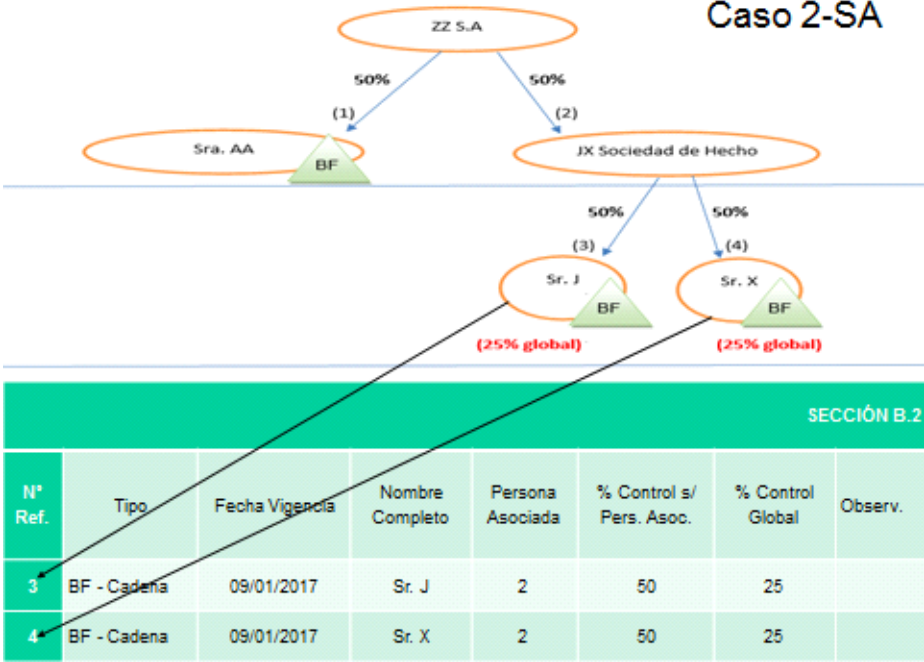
Caso 2-SA

ZZ S.A

50%

50%

(1)

(2)

Sra. AA

BF

JX Sociedad de Hecho

50%

50%

(3)

(4)

Sr. J

BF

Sr. X

BF

(25% global)

(25% global)

SECCIÓN B.2

| N° Ref. | Tipo | Fecha Vigencia | Nombre Completo | Persona Asociada | % Control s/ Pers. Asoc. | % Control Global | Observ. |
|---|---|---|---|---|---|---|---|
| 3 | BF - Cadena | 09/01/2017 | Sr. J | 2 | 50 | 25 | |
| 4 | BF - Cadena | 09/01/2017 | Sr. X | 2 | 50 | 25 | |